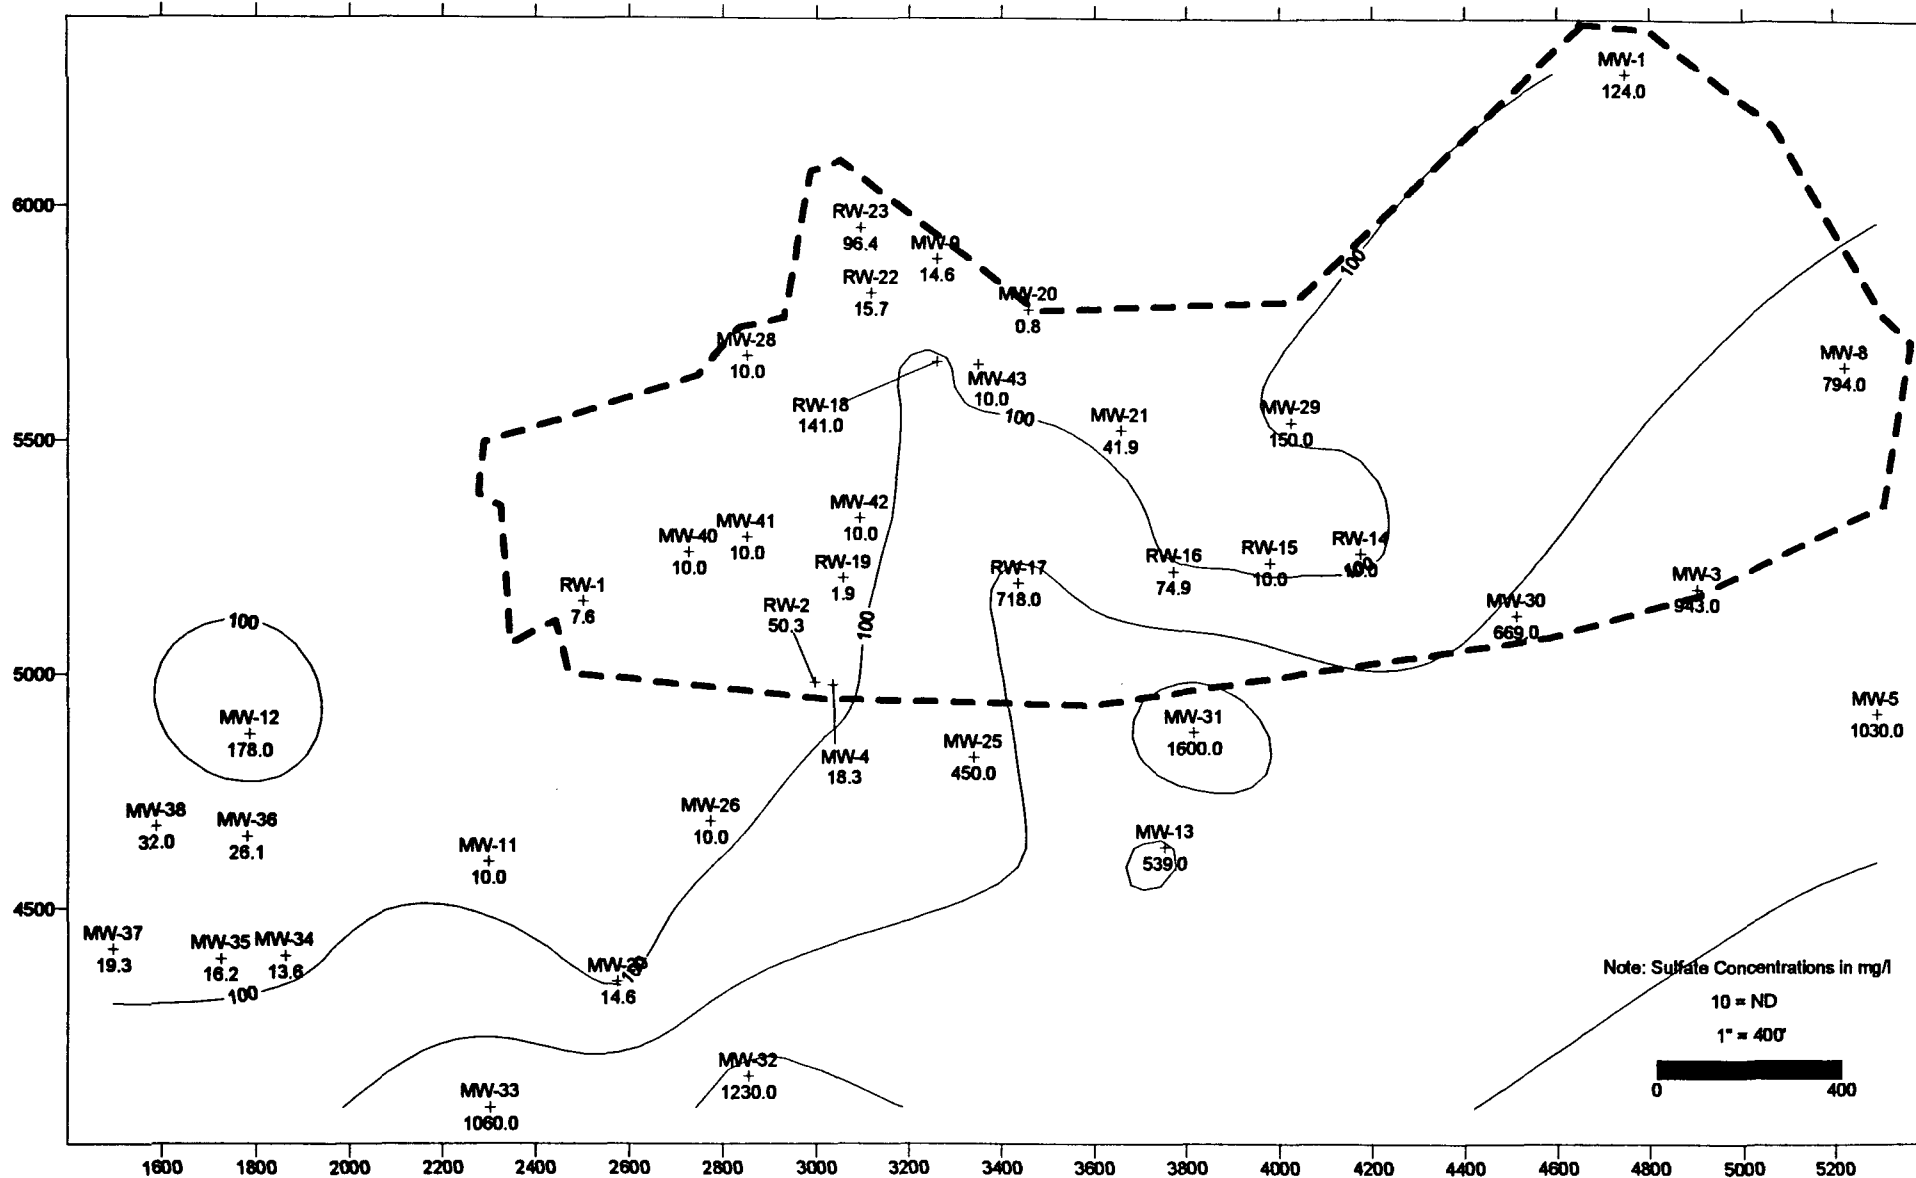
6000
5500
5000
4500

MW-1
124.0

RW-23
96.4

MW-9
14.6

RW-22
15.7

MW-20
0.8

100

MW-28
10.0

MW-43
10.0

RW-18
141.0

100

MW-21
41.9

MW-29
150.0

MW-8
794.0

MW-42
10.0

MW-40
10.0

MW-41
10.0

RW-19
1.9

RW-17
718.0

RW-16
74.9

RW-15
10.0

RW-14
10.0

100

RW-1
7.6

RW-2
50.3

100

MW-30
669.0

MW-3
943.0

100

MW-12
178.0

MW-31
1600.0

MW-5
1030.0

MW-4
18.3

MW-25
450.0

MW-38
32.0

MW-36
26.1

MW-26
10.0

MW-11
10.0

MW-13
539.0

MW-37
19.3

MW-35
16.2

MW-34
13.6

MW-39
14.6

100

100

Note: Sulfate Concentrations in mg/l

10 = ND

1" = 400'

0
400

MW-32
1230.0

MW-33
1060.0

1600 1800 2000 2200 2400 2600 2800 3000 3200 3400 3600 3800 4000 4200 4400 4600 4800 5000 5200